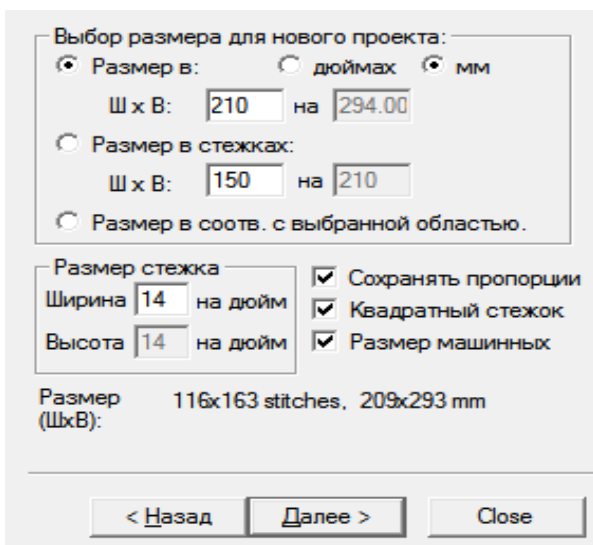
Выбор размера для нового проекта:
Размер в:
дюймах
мм
Ш x В: 210 на 294.00
Размер в стежках:
Ш x В: 150 на 210
Размер в соотв. с выбранной областью.

Размер стежка
Ширина 14 на дюйм
Высота 14 на дюйм

Сохранять пропорции
Квадратный стежок
Размер машинных

Размер (ШxВ): 116x163 stitches, 209x293 mm

< Назад
Далее >
Close